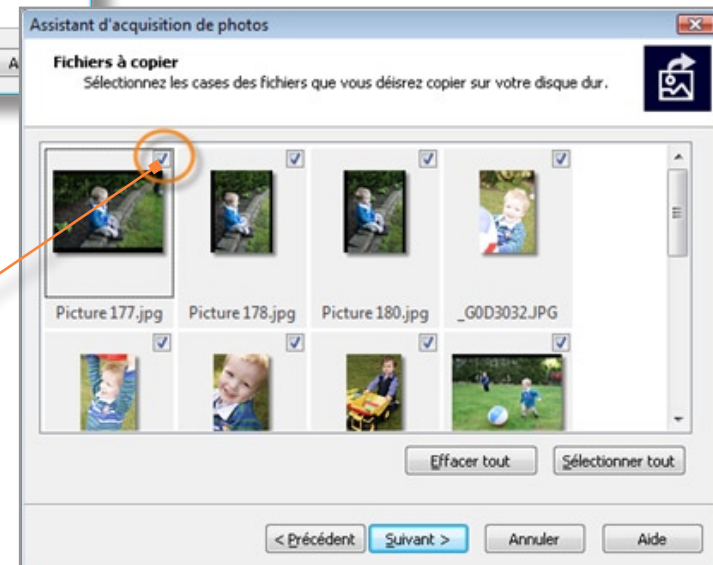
Assistant d'acquisition de photos

A

Fichiers à copier
Sélectionnez les cases des fichiers que vous désirez copier sur votre disque dur.

Picture 177.jpg
Picture 178.jpg
Picture 180.jpg
_G0D3032.JPG

Effacer tout
Sélectionner tout

< Précédent
Suivant >
Annuler
Aide